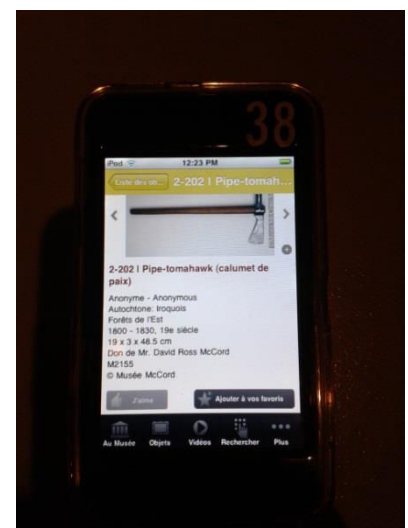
38

iPod 12:23 PM

Liste des ob... 2-202 | Pipe-tomah...

2-202 | Pipe-tomahawk (calumet de paix)

Anonyme - Anonymous
Autochtone: Iroquois
Forêts de l'Est
1800 - 1830, 19e siècle
19 x 3 x 48.5 cm
Don de Mr. David Ross McCord
M2155
© Musée McCord

J'aime

Ajouter à vos favoris

Au Musée Objets Vidéos Rechercher Plus